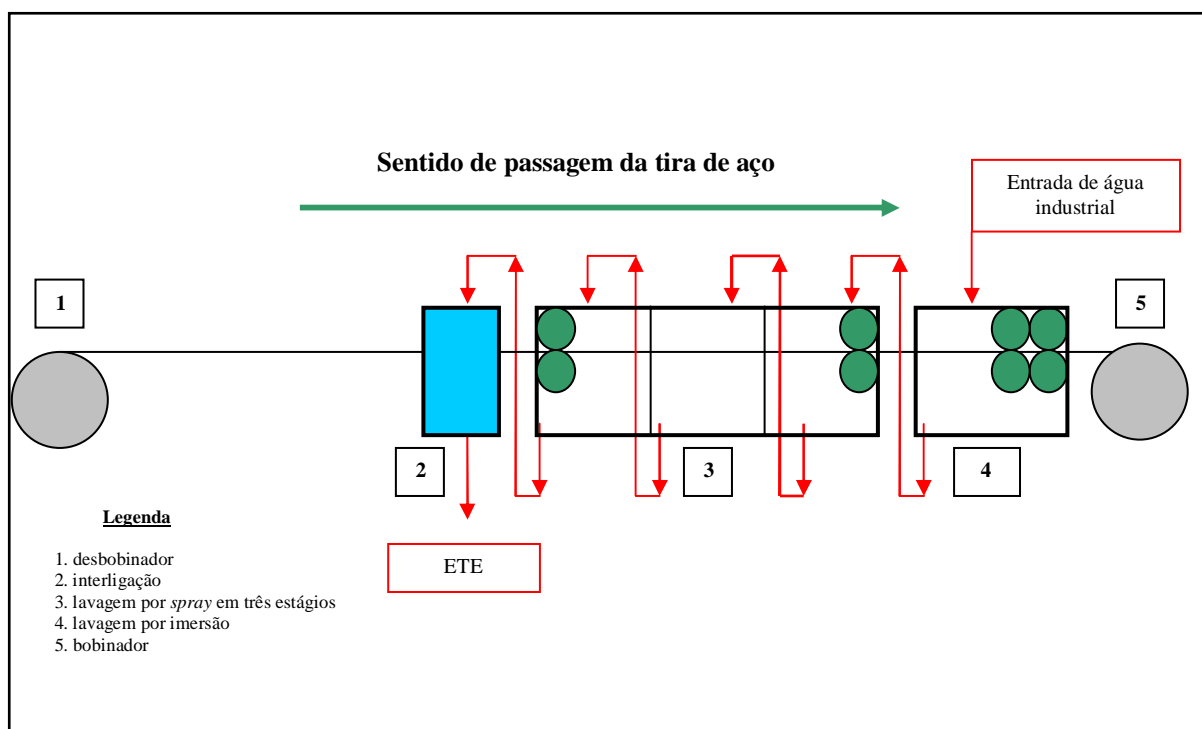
Sentido de passagem da tira de aço

Entrada de água industrial

1

5

2

3

4

ETE

Legenda

1. desbobinador
2. interligação
3. lavagem por *spray* em três estágios
4. lavagem por imersão
5. bobinador